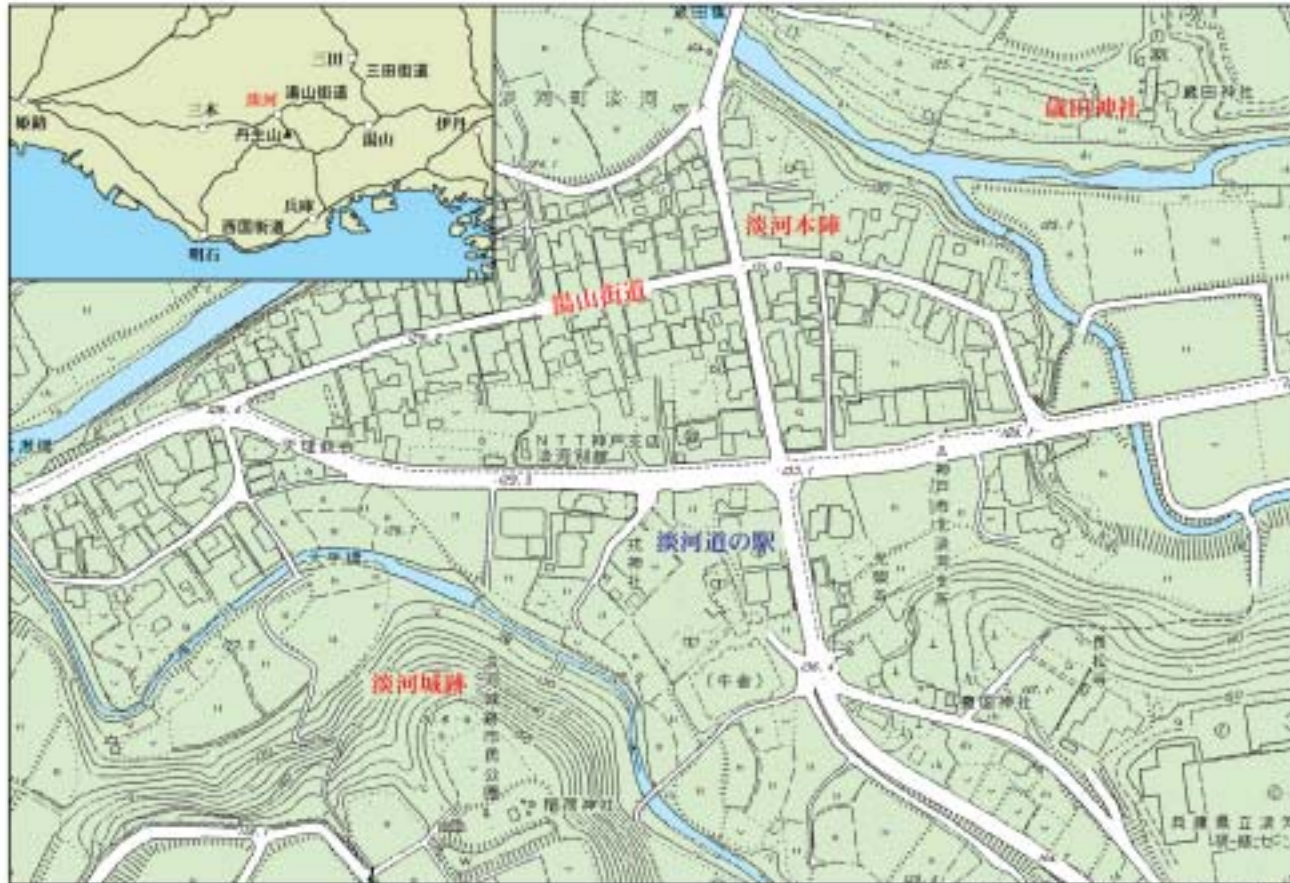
三田
三田街道
淡河
湯山街道
三木
姫路
丹生山
湯山
伊丹
兵庫
西国街道
明石
淡河町淡河
歳田神社
歳田神社
淡河本陣
湯山街道
NTT神戸支店淡河別館
淡河道の駅
北神社
(牛舎)
淡河城跡
淡河城跡市民公園
稲荷神社
八幡神社
兵庫県立淡河